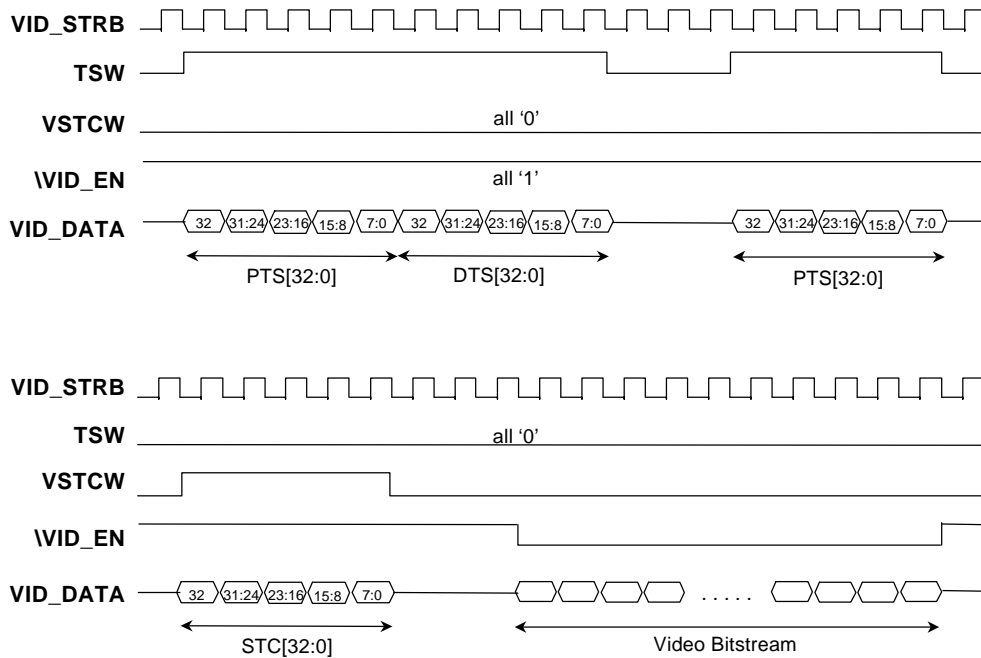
VID_STRB

TSW

VSTCW

all '0'

\VID_EN

all '1'

VID_DATA

32 31:24 23:16 15:8 7:0 32 31:24 23:16 15:8 7:0 32 31:24 23:16 15:8 7:0

PTS[32:0] DTS[32:0] PTS[32:0]

VID_STRB

TSW

all '0'

VSTCW

\VID_EN

VID_DATA

32 31:24 23:16 15:8 7:0

.....

STC[32:0]

Video Bitstream